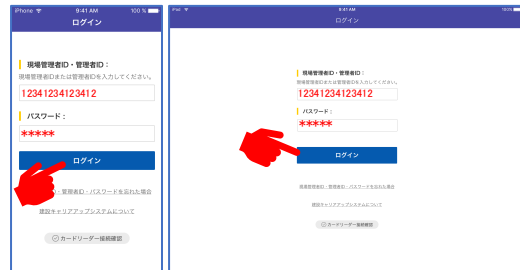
iPhone 9:41 AM 100 %

ログイン

現場管理者ID・管理者ID：
現場管理者IDまたは管理者IDを入力してください。
12341234123412
パスワード：
*****
ログイン
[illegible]・管理者ID・パスワードを忘れた場合
建設キャリアアップシステムについて
カードリーダー接続確認

iPad 9:41 AM 100%
ログイン

現場管理者ID・管理者ID：
現場管理者IDまたは管理者IDを入力してください。
12341234123412
パスワード：
*****
ログイン
現場管理者ID・管理者ID・パスワードを忘れた場合
建設キャリアアップシステムについて
カードリーダー接続確認